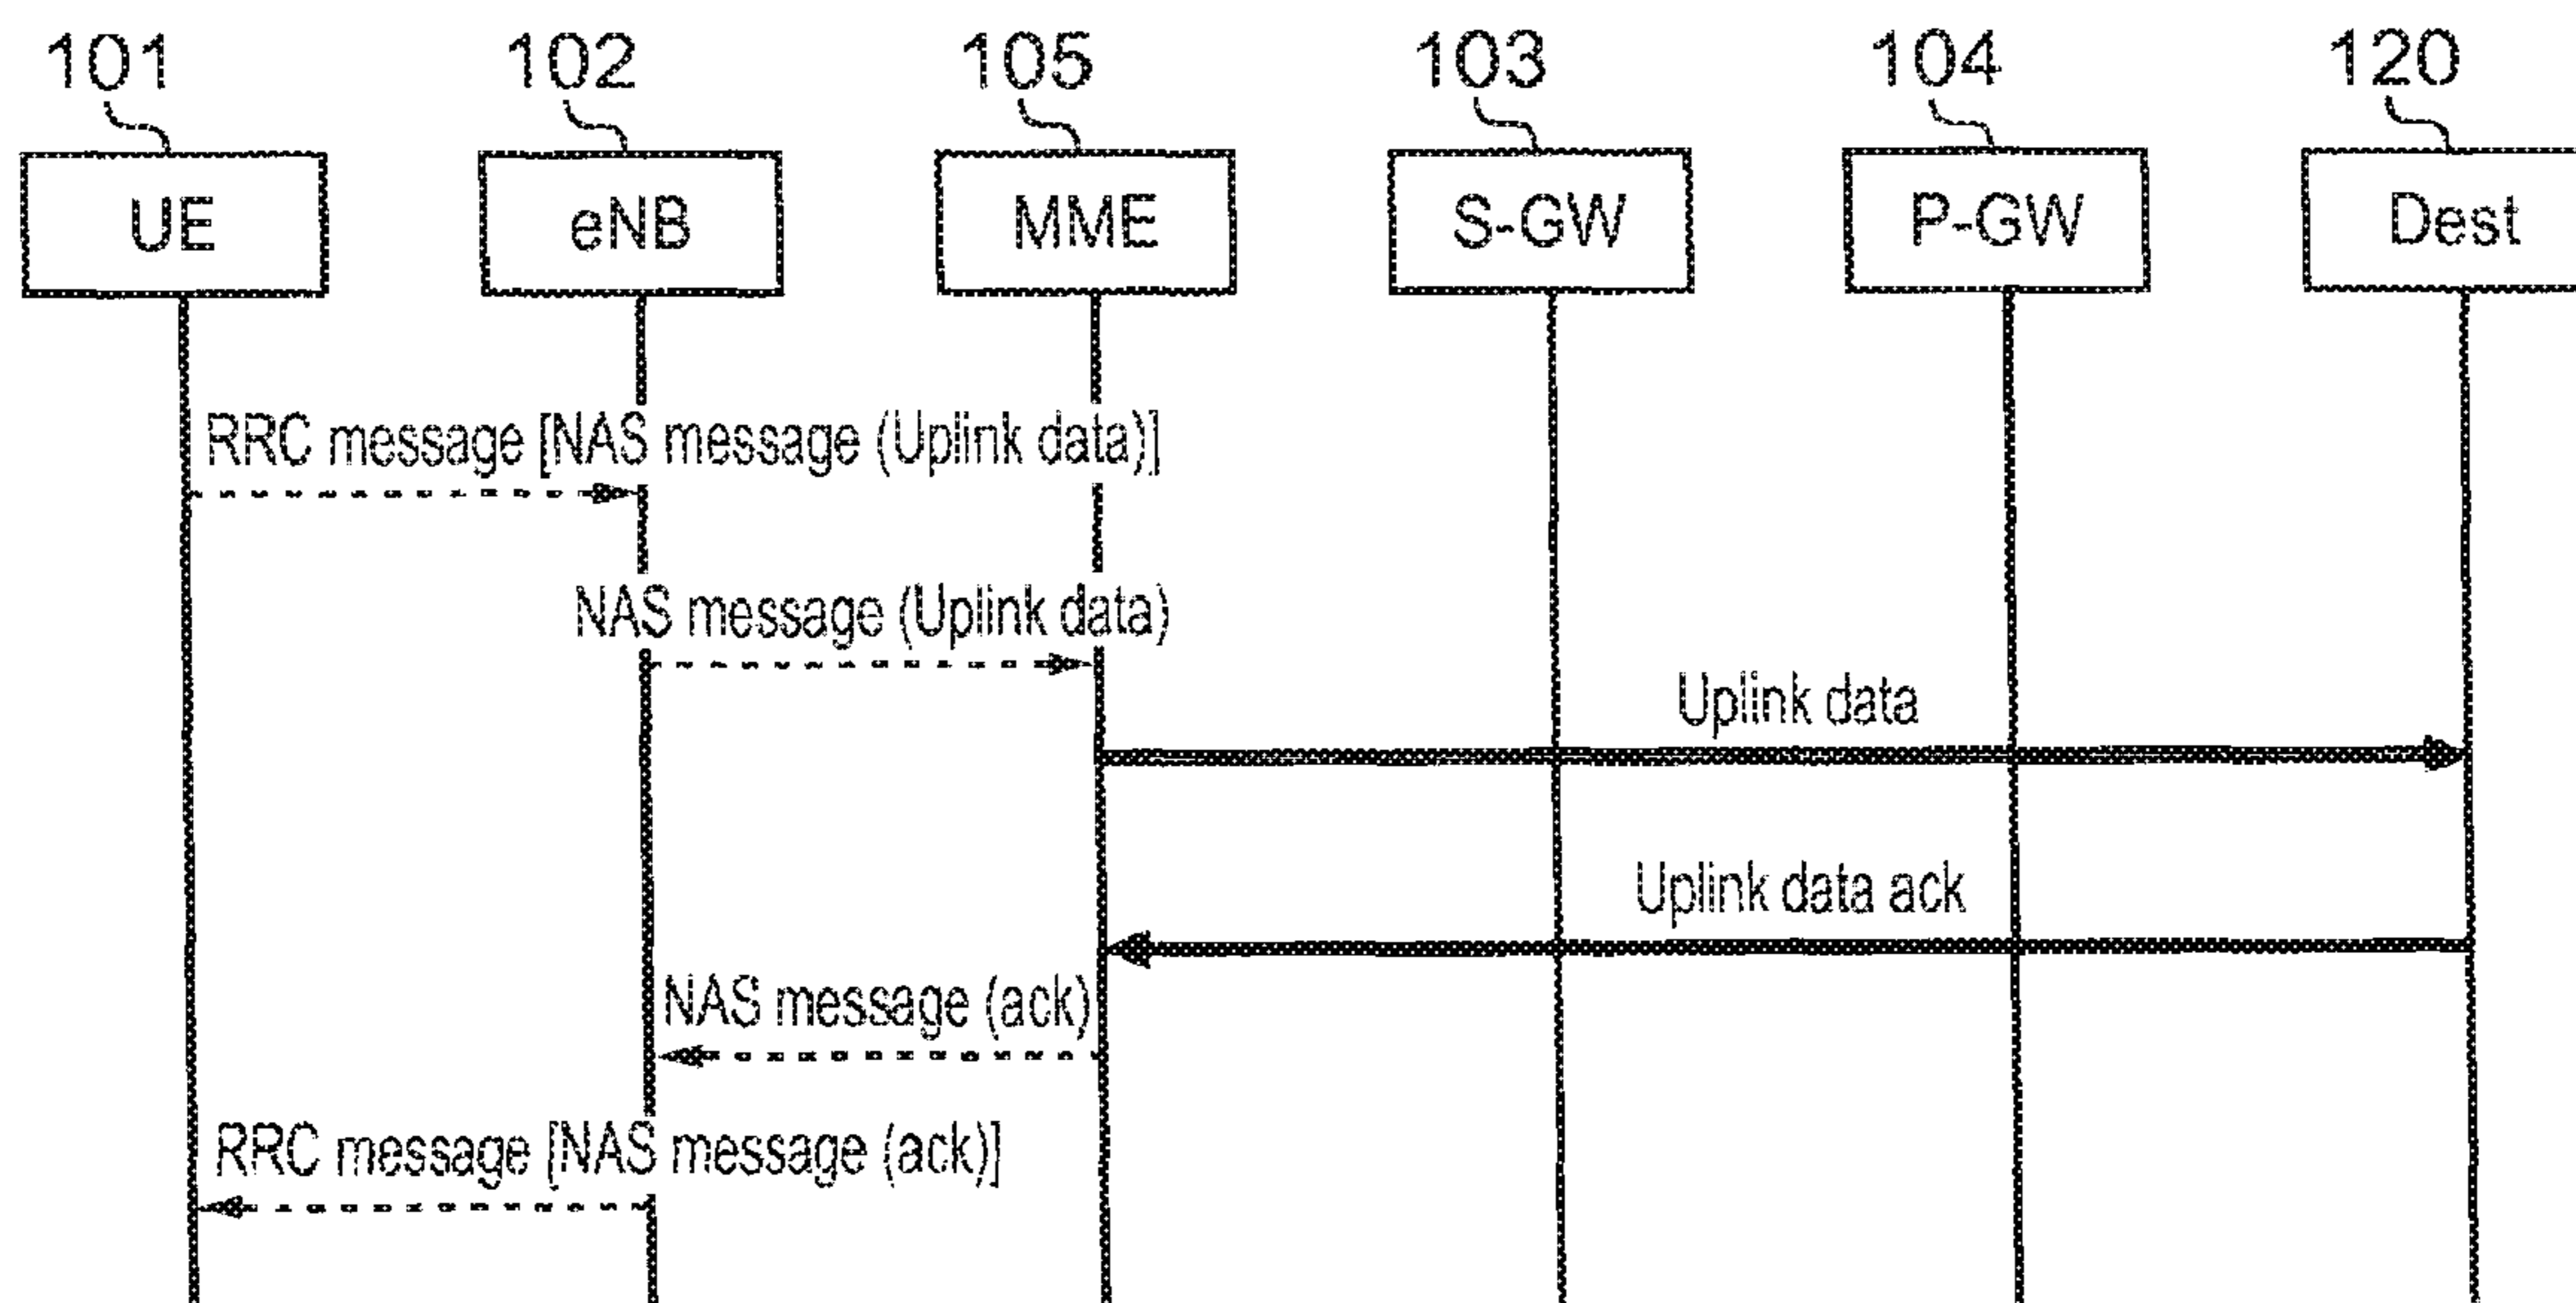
101
UE

102
eNB

105
MME

103
S-GW

104
P-GW

120
Dest

RRC message [NAS message (Uplink data)]

NAS message (Uplink data)

Uplink data

Uplink data ack

NAS message (ack)

RRC message [NAS message (ack)]